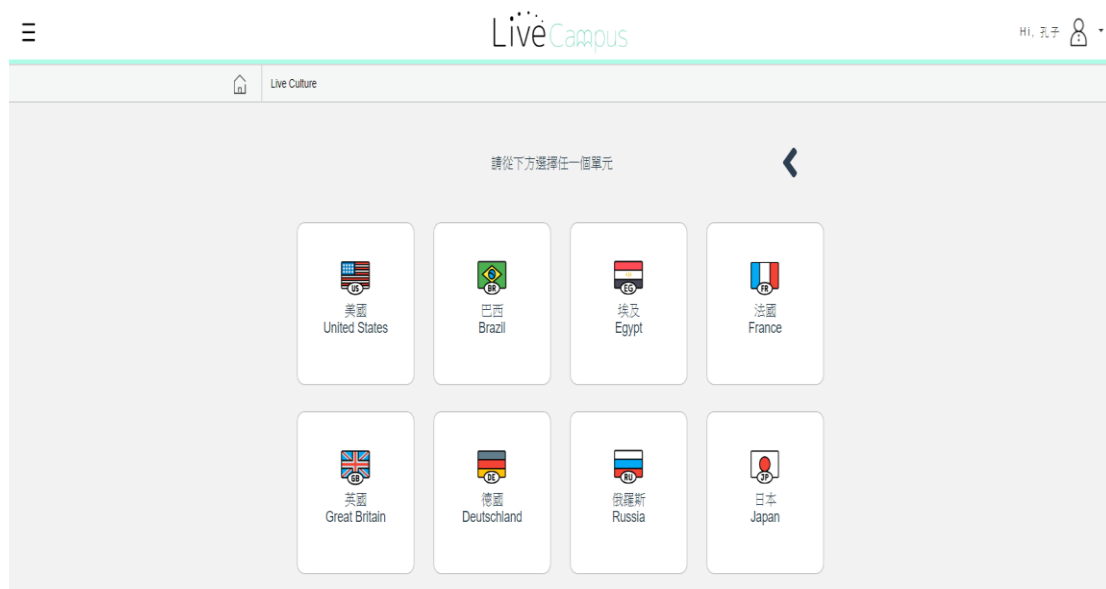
LiveCampus

Hi, 孔子

Live Culture

請從下方選擇任一個單元

US
美國
United States

BR
巴西
Brazil

EG
埃及
Egypt

FR
法國
France

GB
英國
Great Britain

DE
德國
Deutschland

RU
俄羅斯
Russia

JP
日本
Japan